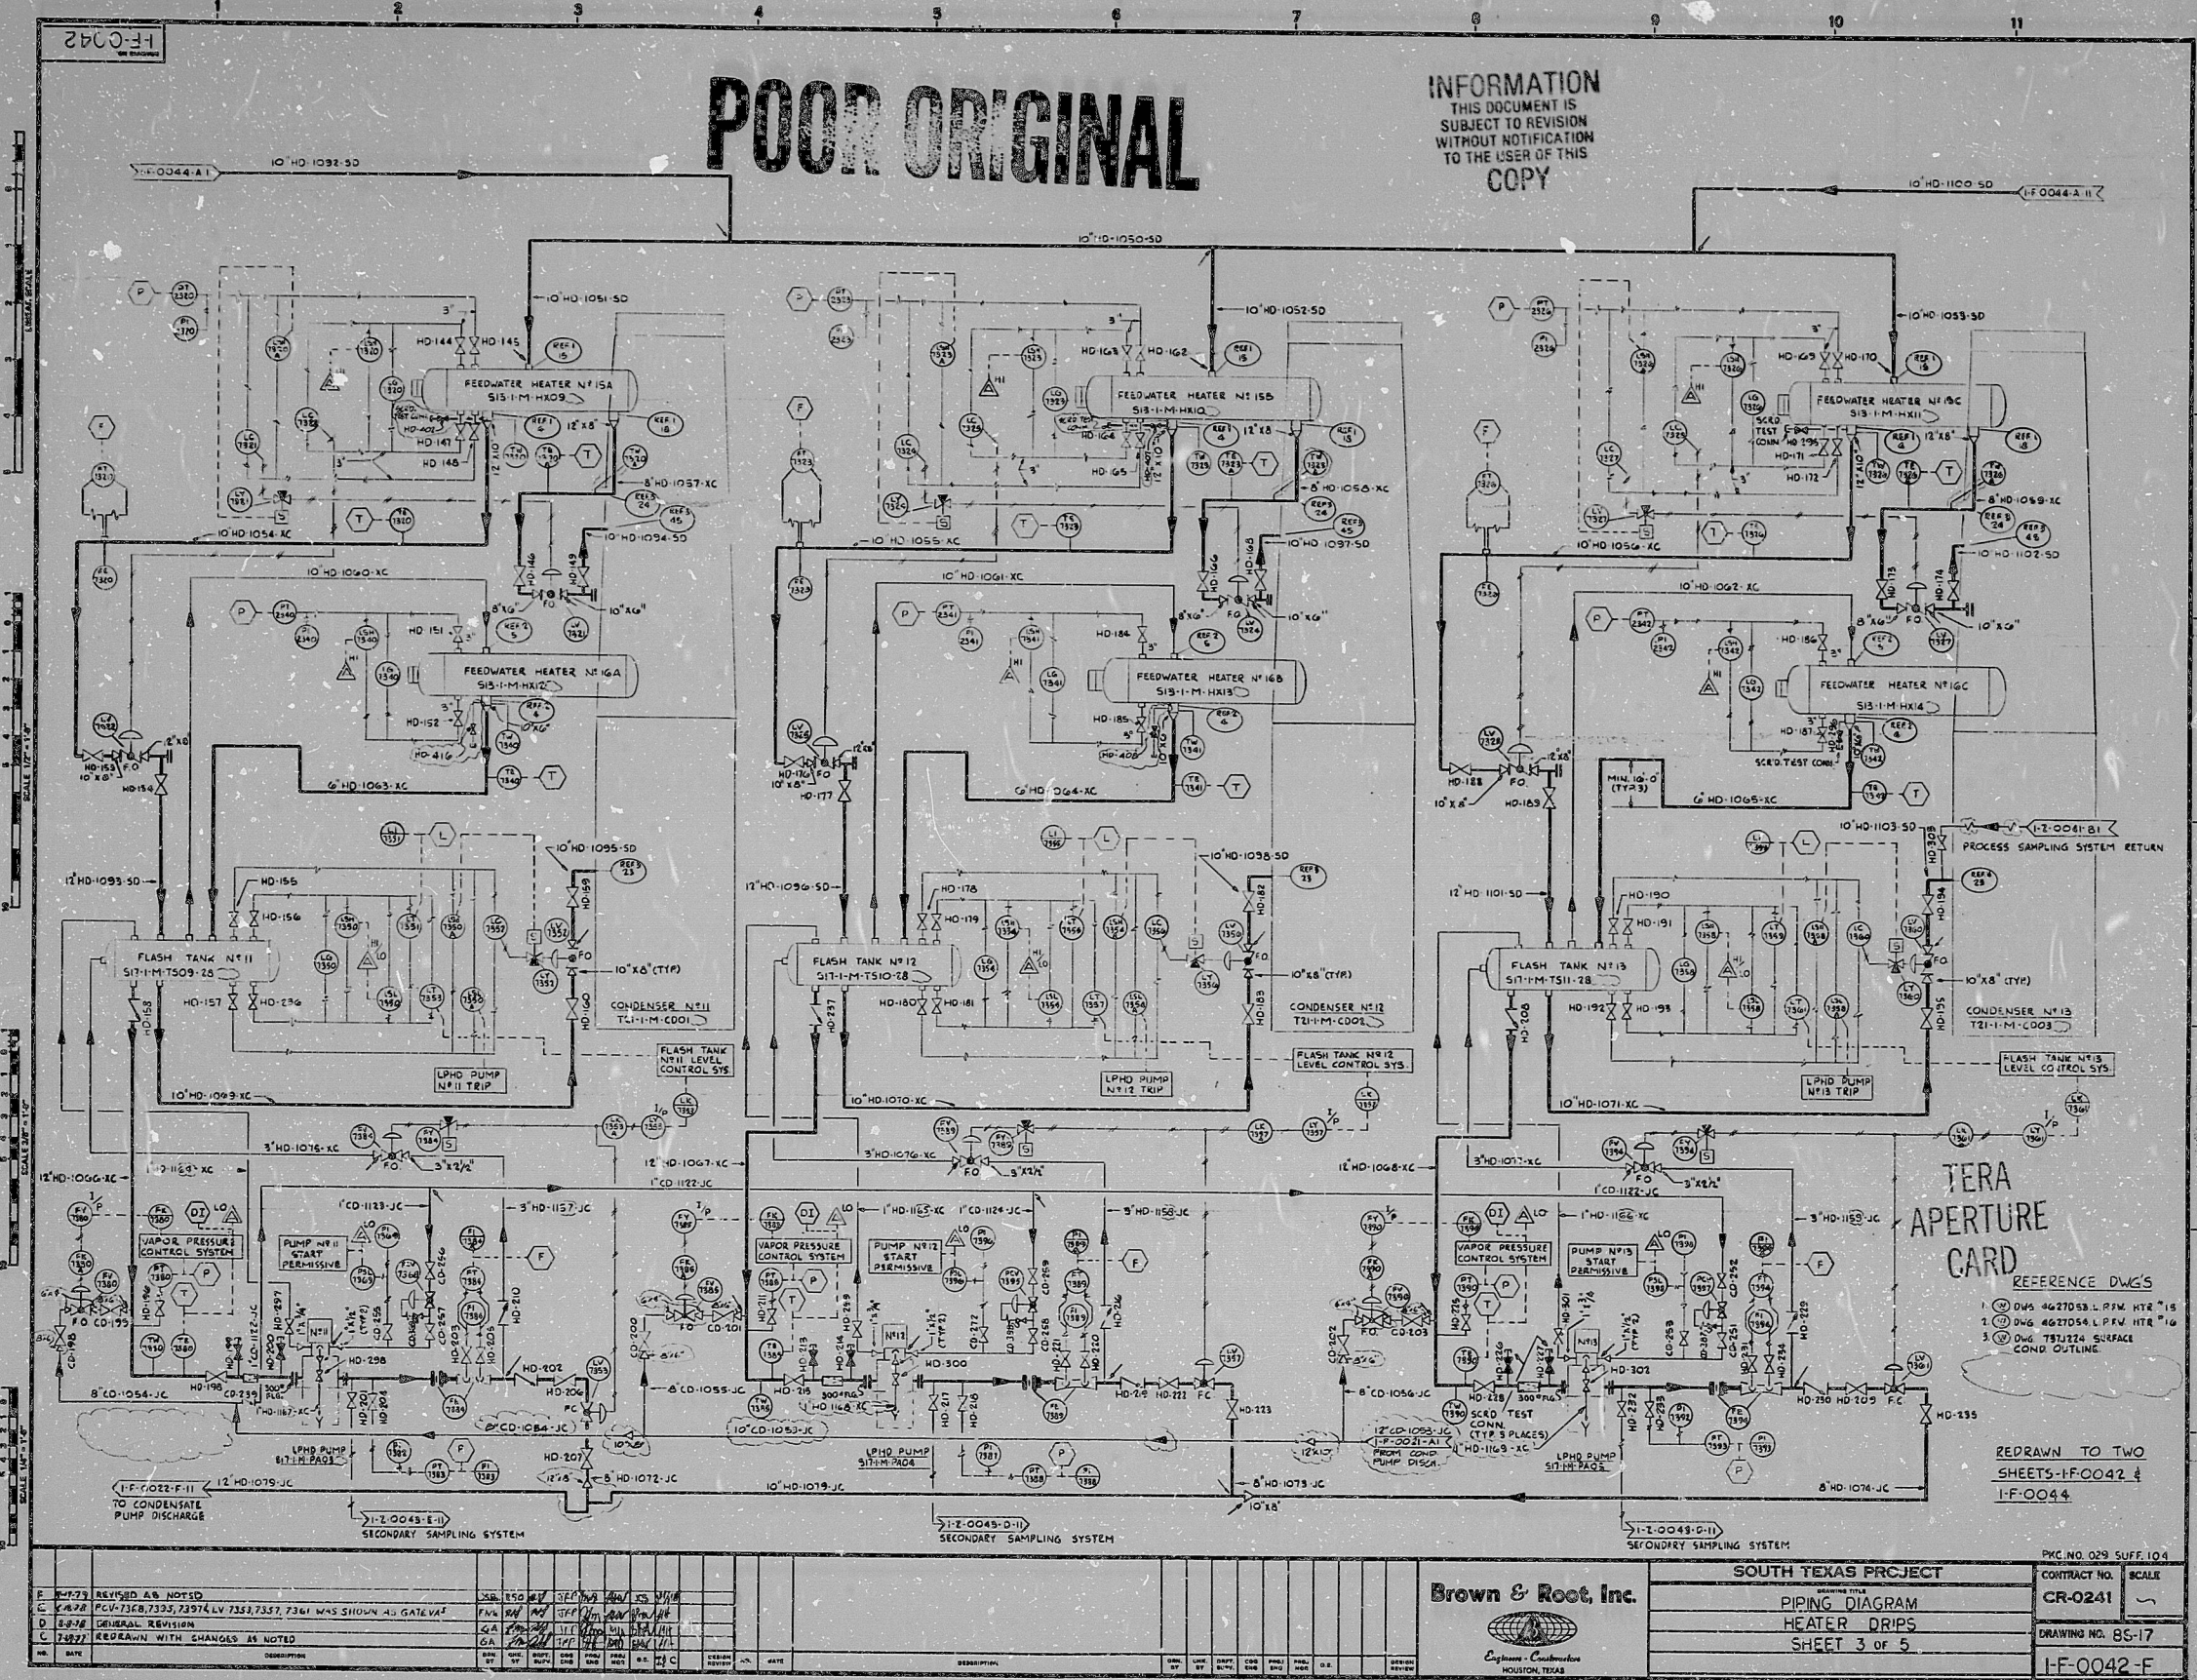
POOR ORIGINAL

INFORMATION
THIS DOCUMENT IS SUBJECT TO REVISION WITHOUT NOTIFICATION TO THE USER OF THIS COPY

1-F-0042

1-F-0044-A1
10"HD-1092-SD
10"HD-1050-SD
10"HD-1100-SD
1-F-0044-A11
10"HD-1051-SD
10"HD-1052-SD
10"HD-1053-SD

FEEDWATER HEATER Nº15A
S13-1-M-HX09
FEEDWATER HEATER Nº15B
S13-1-M-HX10
FEEDWATER HEATER Nº15C
S13-1-M-HX11

HD-144
HD-145
HD-148
HD-163
HD-162
HD-164
HD-165
HD-169
HD-170
HD-171
HD-172

8"HD-1057-XC
8"HD-1058-XC
8"HD-1059-XC
10"HD-1054-XC
10"HD-1055-XC
10"HD-1056-XC
10"HD-1094-SD
10"HD-1097-SD
10"HD-1102-SD
10"HD-1060-XC
10"HD-1061-XC
10"HD-1062-XC

FEEDWATER HEATER Nº16A
S13-1-M-HX12
FEEDWATER HEATER Nº16B
S13-1-M-HX13
FEEDWATER HEATER Nº16C
S13-1-M-HX14

HD-151
HD-152
HD-416
HD-184
HD-185
HD-408
HD-186
HD-187
SCRD TEST CONN.

HD-153
HD-154
HD-176
HD-177
HD-188
HD-189
6"HD-1063-XC
6"HD-1064-XC
6"HD-1065-XC
MIN. 10'-0" (TYP 3)

10"HD-1095-SD
10"HD-1098-SD
10"HD-1103-SD
1-Z-0041-B1
PROCESS SAMPLING SYSTEM RETURN
12"HD-1093-SD
12"HD-1096-SD
12"HD-1101-SD

FLASH TANK Nº11
S17-1-M-TS09-28
FLASH TANK Nº12
S17-1-M-TS10-28
FLASH TANK Nº13
S17-1-M-TS11-28

HD-155
HD-156
HD-157
HD-158
HD-236
HD-159
HD-160
HD-178
HD-179
HD-180
HD-181
HD-182
HD-183
HD-237
HD-190
HD-191
HD-192
HD-193
HD-194
HD-195
HD-208

10"x8" (TYP)
CONDENSER Nº11
T21-1-M-C001
CONDENSER Nº12
T21-1-M-C002
CONDENSER Nº13
T21-1-M-C003

LPHD PUMP Nº11 TRIP
LPHD PUMP Nº12 TRIP
LPHD PUMP Nº13 TRIP
FLASH TANK Nº11 LEVEL CONTROL SYS
FLASH TANK Nº12 LEVEL CONTROL SYS.
FLASH TANK Nº13 LEVEL CONTROL SYS

10"HD-1099-XC
10"HD-1070-XC
10"HD-1071-XC
3"HD-1075-XC
3"HD-1076-XC
3"HD-1077-XC
12"HD-1066-XC
12"HD-1067-XC
12"HD-1068-XC
1"HD-1169-XC
1"CD-1123-JC
1"CD-1122-JC
1"CD-1124-JC
1"HD-1165-XC
1"HD-1166-XC
3"HD-1157-JC
3"HD-1158-JC
3"HD-1159-JC

VAPOR PRESSURE CONTROL SYSTEM
PUMP Nº11 START PERMISSIVE
PUMP Nº12 START PERMISSIVE
PUMP Nº13 START PERMISSIVE

TERA APERTURE CARD

REFERENCE DWGS
1. DWG 4G27053 L.P.F.W. HTR #15
2. DWG 4G27054 L.P.F.W. HTR #16
3. DWG T51224 SURFACE COND. OUTLINE

HD-198
HD-297
HD-298
HD-202
HD-206
HD-207
HD-210
HD-215
HD-217
HD-218
HD-219
HD-220
HD-222
HD-223
HD-300
HD-301
HD-302
HD-209
HD-230
HD-235
CD-193
CD-195
CD-200
CD-201
CD-202
CD-203

8"CD-1054-JC
8"CD-1055-JC
8"CD-1056-JC
1"HD-1167-XC
1"HD-1168-XC
1"HD-1169-XC
8"CD-1084-JC
10"CD-1053-JC
12"CD-1093-JC
1-F-0021-A1
FROM COND PUMP DISCH.
SCRD TEST CONN. (TYP 5 PLACES)

LPHD PUMP S17-1-M-PA03
LPHD PUMP S17-1-M-PA04
LPHD PUMP S17-1-M-PA05

1-F-0022-F-11
TO CONDENSATE PUMP DISCHARGE
12"HD-1079-JC
10"HD-1079-JC
8"HD-1072-JC
8"HD-1073-JC
8"HD-1074-JC
10"x8"
1-Z-0043-E-11
1-Z-0043-D-11
1-Z-0043-G-11
SECONDARY SAMPLING SYSTEM
SECONDARY SAMPLING SYSTEM
SECONDARY SAMPLING SYSTEM

REDRAWN TO TWO SHEETS-1-F-0042 & 1-F-0044

PKG. NO. 029 SUFF. 104

| | | | | | | | | | | |
|---|---|---|---|---|---|---|---|---|---|---|
| F | 8-17-79 | REVISED AS NOTED | | | | | | | | |
| E | 4-4-78 | PCV-7368,7395,7397 LV 7353,7357,7361 WAS SHOWN AS GATEVALVE | FN | | | | | | | |
| D | 8-8-78 | GENERAL REVISION | GA | | | | | | | |
| C | 7-12-77 | REDRAWN WITH CHANGES AS NOTED | GA | | | | | | | |
| NO. | DATE | DESCRIPTION | | | | | | | | |

Brown & Root, Inc.
Engineers - Constructors
HOUSTON, TEXAS

SOUTH TEXAS PROJECT
DRAWING TITLE
PIPING DIAGRAM
HEATER DRIPS
SHEET 3 OF 5

CONTRACT NO. CR-0241
SCALE —
DRAWING NO. 8S-17
1-F-0042-F